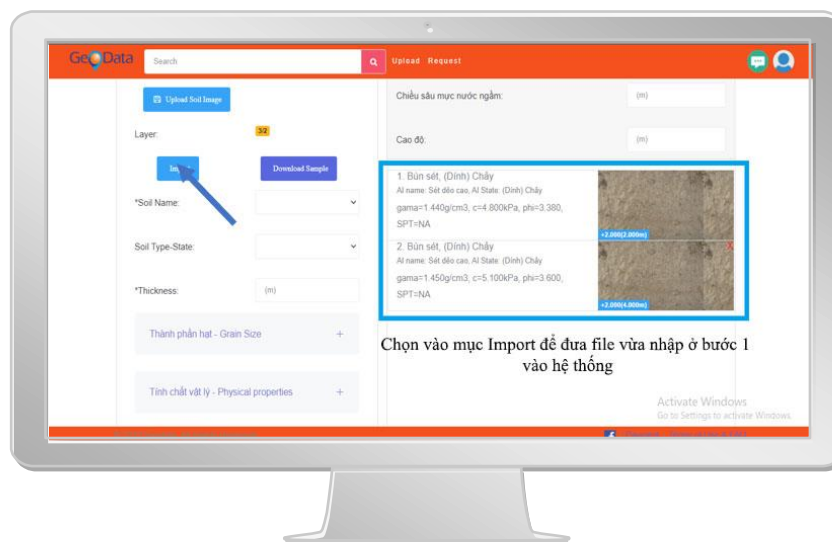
GeoData

Search

Upload Request

Upload Soil Image

Layer:

3/2

Import

Download Sample

*Soil Name:

Soil Type-State:

*Thickness:

(m)

Thành phần hạt - Grain Size

+

Tính chất vật lý - Physical properties

+

Chiều sâu mực nước ngầm:

(m)

Cao độ:

(m)

1. Bùn sét, (Dính) Chảy

AI name: Sét dẻo cao, AI State: (Dính) Chảy

gama=1.440g/cm3, c=4.800kPa, phi=3.380, SPT=NA

+2.000(2.000m)

2. Bùn sét, (Dính) Chảy

AI name: Sét dẻo cao, AI State: (Dính) Chảy

gama=1.450g/cm3, c=5.100kPa, phi=3.600, SPT=NA

+2.000(4.000m)

Chọn vào mục Import để đưa file vừa nhập ở bước 1 vào hệ thống

Activate Windows
Go to Settings to activate Windows.